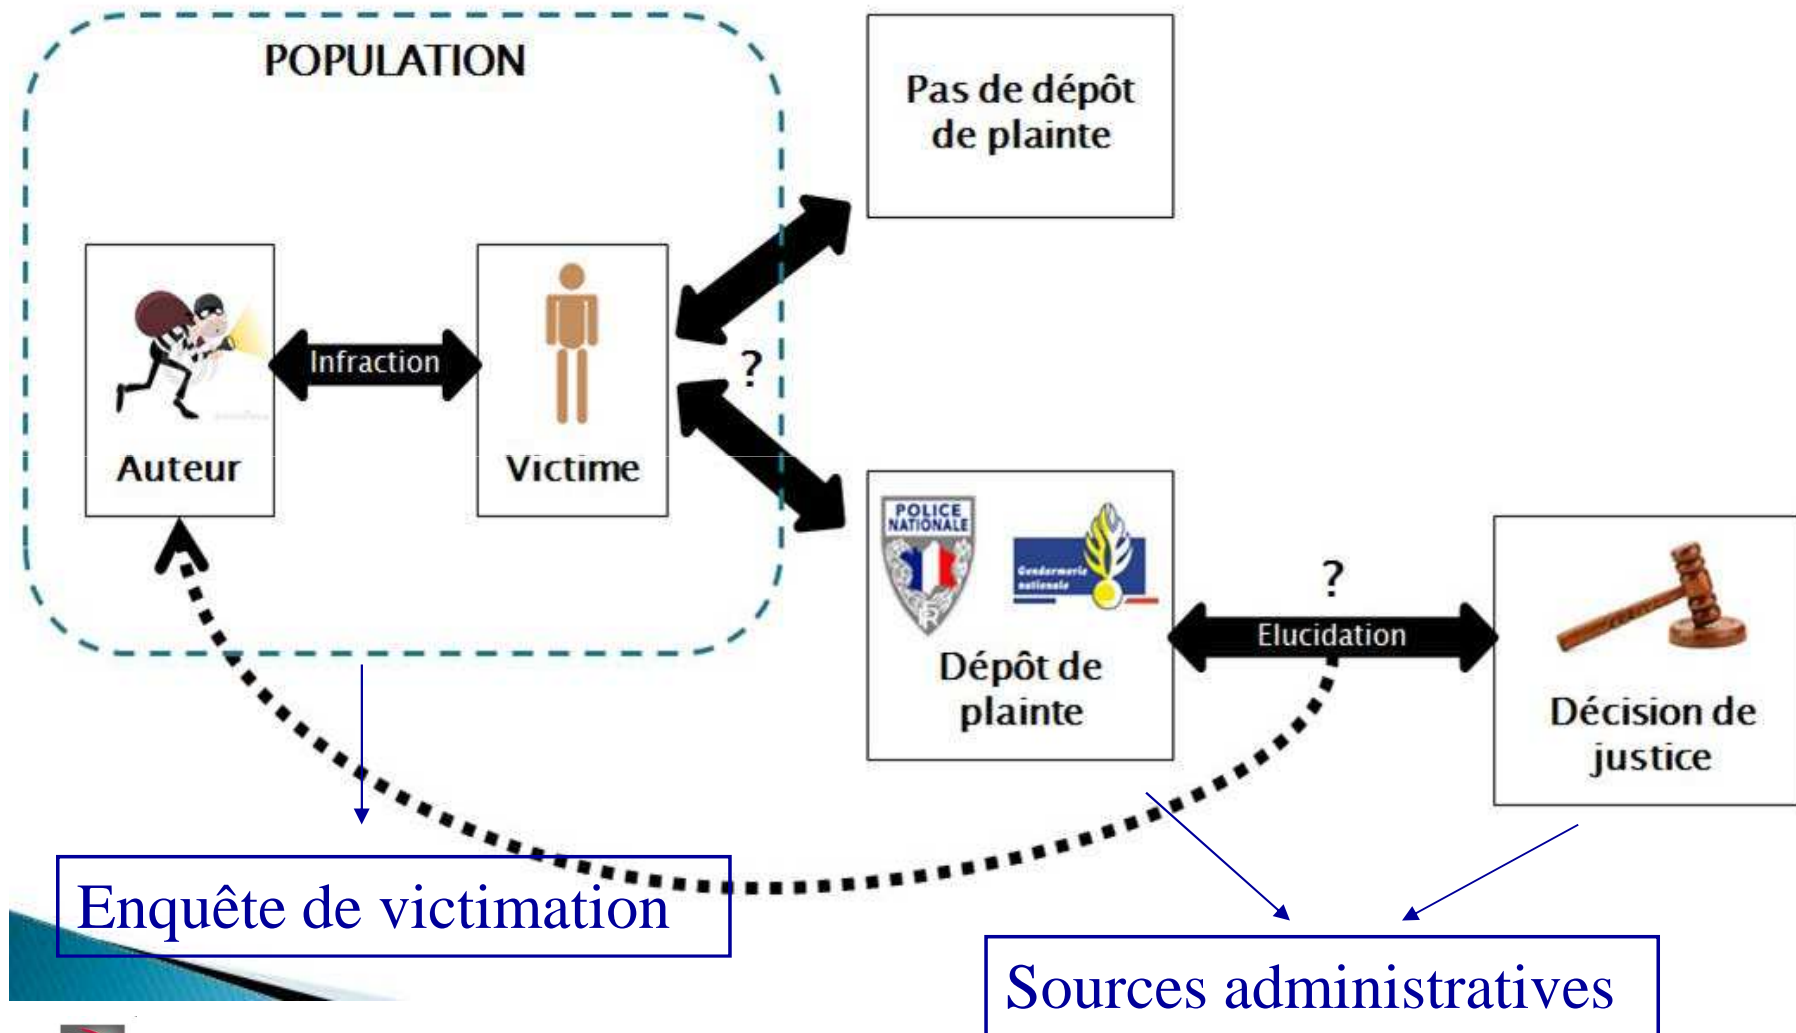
POPULATION

Pas de dépôt de plainte

Auteur

Infraction

Victime

?

POLICE NATIONALE

Gendarmerie nationale

Dépôt de plainte

?

Elucidation

Décision de justice

Enquête de victimation

Sources administratives